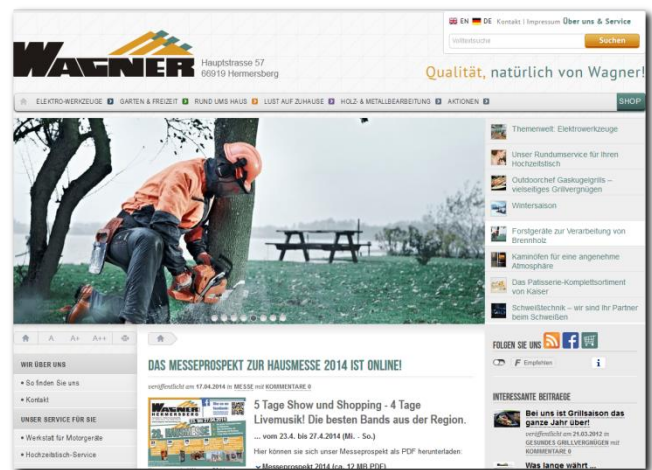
EN DE Kontakt | Impressum Über uns & Service

Volltextsuche Suchen

WAGNER

Hauptstrasse 57
66919 Hermersberg

Qualität, natürlich von Wagner!

ELEKTRO-WERKZEUGE GARTEN & FREIZEIT RUND UMS HAUS LUST AUF ZUHAUSE HOLZ- & METALLBEARBEITUNG AKTIONEN SHOP

Themenwelt: Elektrowerkzeuge

Unser Rundumservice für Ihren Hochzeitstisch

Outdoorchef Gaskugelgrills – vielseitiges Grillvergnügen

Wintersaison

Forstgeräte zur Verarbeitung von Brennholz

Kaminöfen für eine angenehme Atmosphäre

Das Patisserie-Komplettsortiment von Kaiser

Schweißtechnik – wir sind Ihr Partner beim Schweißen

A A+ A++

WIR ÜBER UNS

• So finden Sie uns

• Kontakt

UNSER SERVICE FÜR SIE

• Werkstatt für Motorgeräte

• Hochzeitstisch-Service

DAS MESSEPROSPEKT ZUR HAUSMESSE 2014 IST ONLINE!

veröffentlicht am 17.04.2014 in MESSE mit KOMMENTARE 0

5 Tage Show und Shopping - 4 Tage Livemusik! Die besten Bands aus der Region.

... vom 23.4. bis 27.4.2014 (Mi. - So.)

Hier können sie sich unser Messeprospekt als PDF herunterladen:

Messeprospekt 2014 (ca. 12 MB PDF)

FOLGEN SIE UNS

F Empfehlen

INTERESSANTE BEITRAEGE

Bei uns ist Grillsaison das ganze Jahr über!

veröffentlicht am 21.03.2012 in GESUNDES GRILLVERGNÜGEN mit KOMMENTARE 0

Was lange währt ...